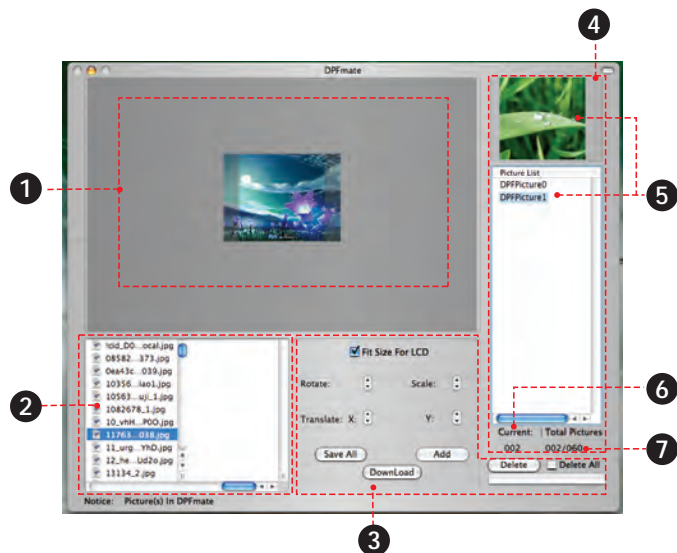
DPFmate

1

2

3

4

5

6

7

Picture List
DPFPicture0
DPFPicture1

!cid_D0...ocal.jpg
08582...373.jpg
0ea43c...039.jpg
10356...iao1.jpg
10563...uji_1.jpg
1082678_1.jpg
10_vhH...P0O.jpg
11763...038.jpg
11_urg...YhD.jpg
12_he...Ud2o.jpg
13134_2.jpg

Fit Size For LCD

Rotate:

Scale:

Translate: X:

Y:

Save All

Add

DownLoad

Current:

Total Pictures

002

002/060

Delete

Delete All

Notice: Picture(s) In DPFmate